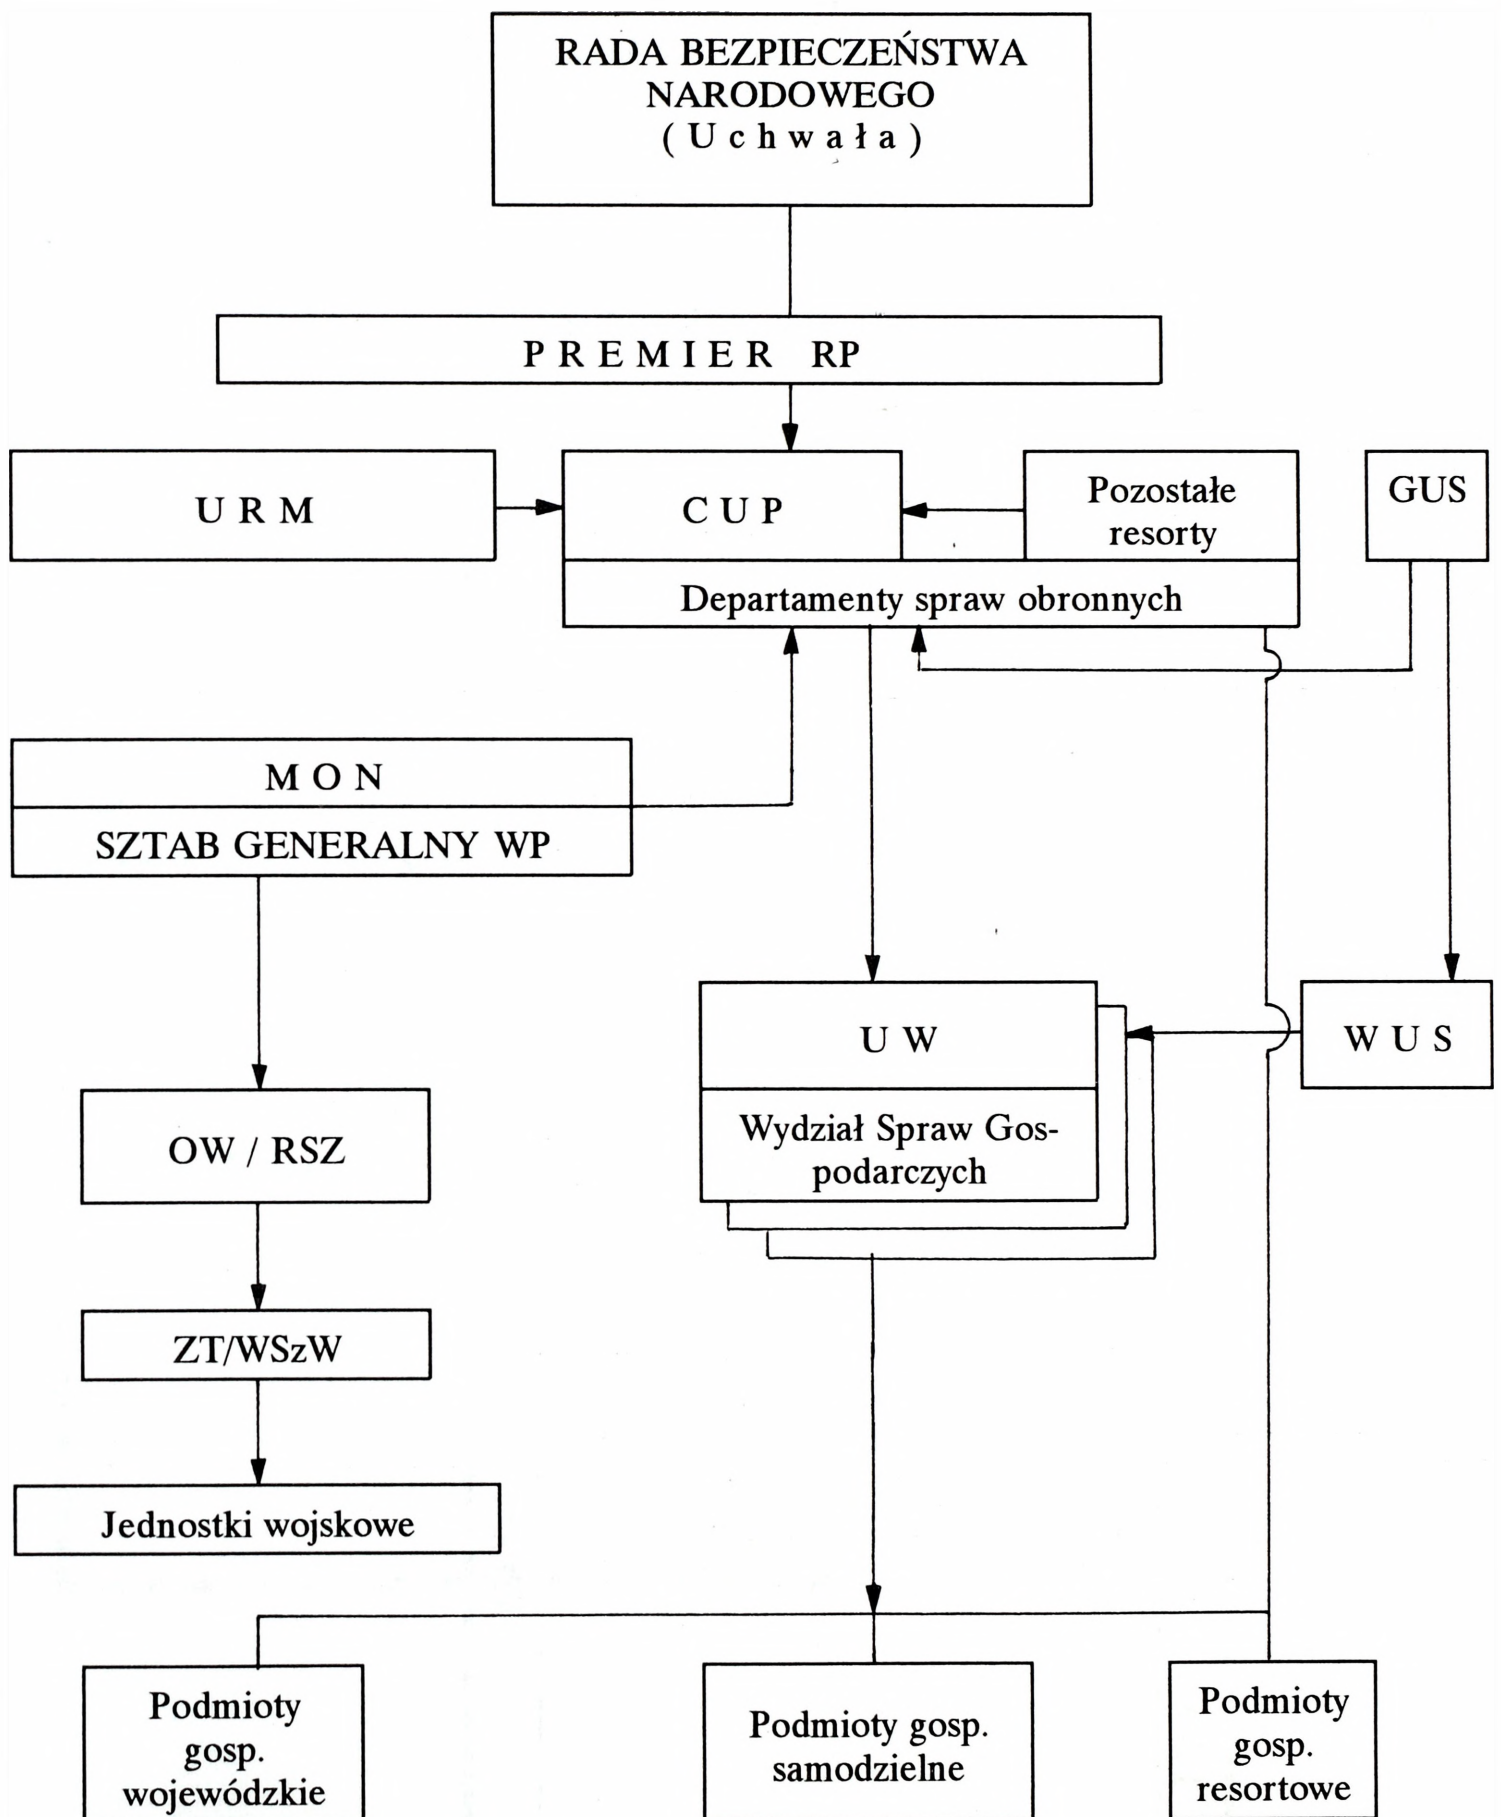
RADA BEZPIECZEŃSTWA NARODOWEGO
( U c h w a ł a )

P R E M I E R RP

U R M

C U P

Pozostałe resorty

GUS

Departamenty spraw obronnych

M O N

SZTAB GENERALNY WP

U W

W U S

Wydział Spraw Gospodarczych

OW / RSZ

ZT/WSzW

Jednostki wojskowe

Podmioty gosp. wojewódzkie

Podmioty gosp. samodzielne

Podmioty gosp. resortowe